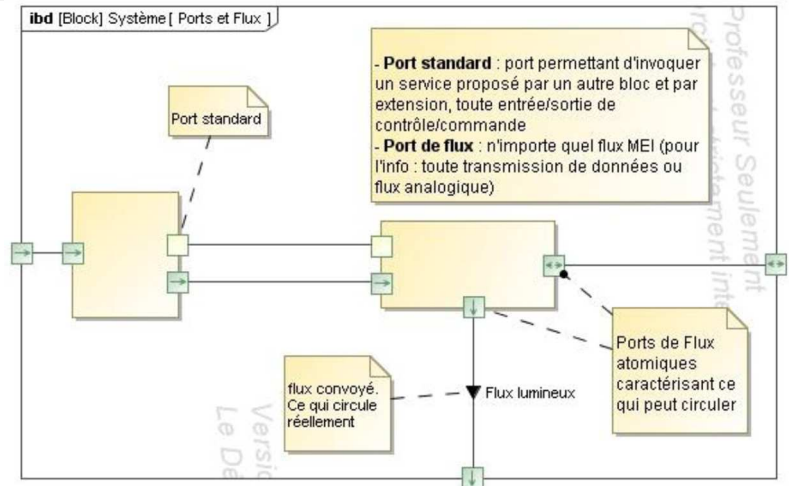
ibd [Block] Système [ Ports et Flux ]

Port standard

- **Port standard** : port permettant d'invoquer un service proposé par un autre bloc et par extension, toute entrée/sortie de contrôle/commande
- **Port de flux** : n'importe quel flux MEI (pour l'info : toute transmission de données ou flux analogique)

Ports de Flux atomiques caractérisant ce qui peut circuler

flux convoyé. Ce qui circule réellement

Flux lumineux

Professeur Seulement

Version
Le Dé